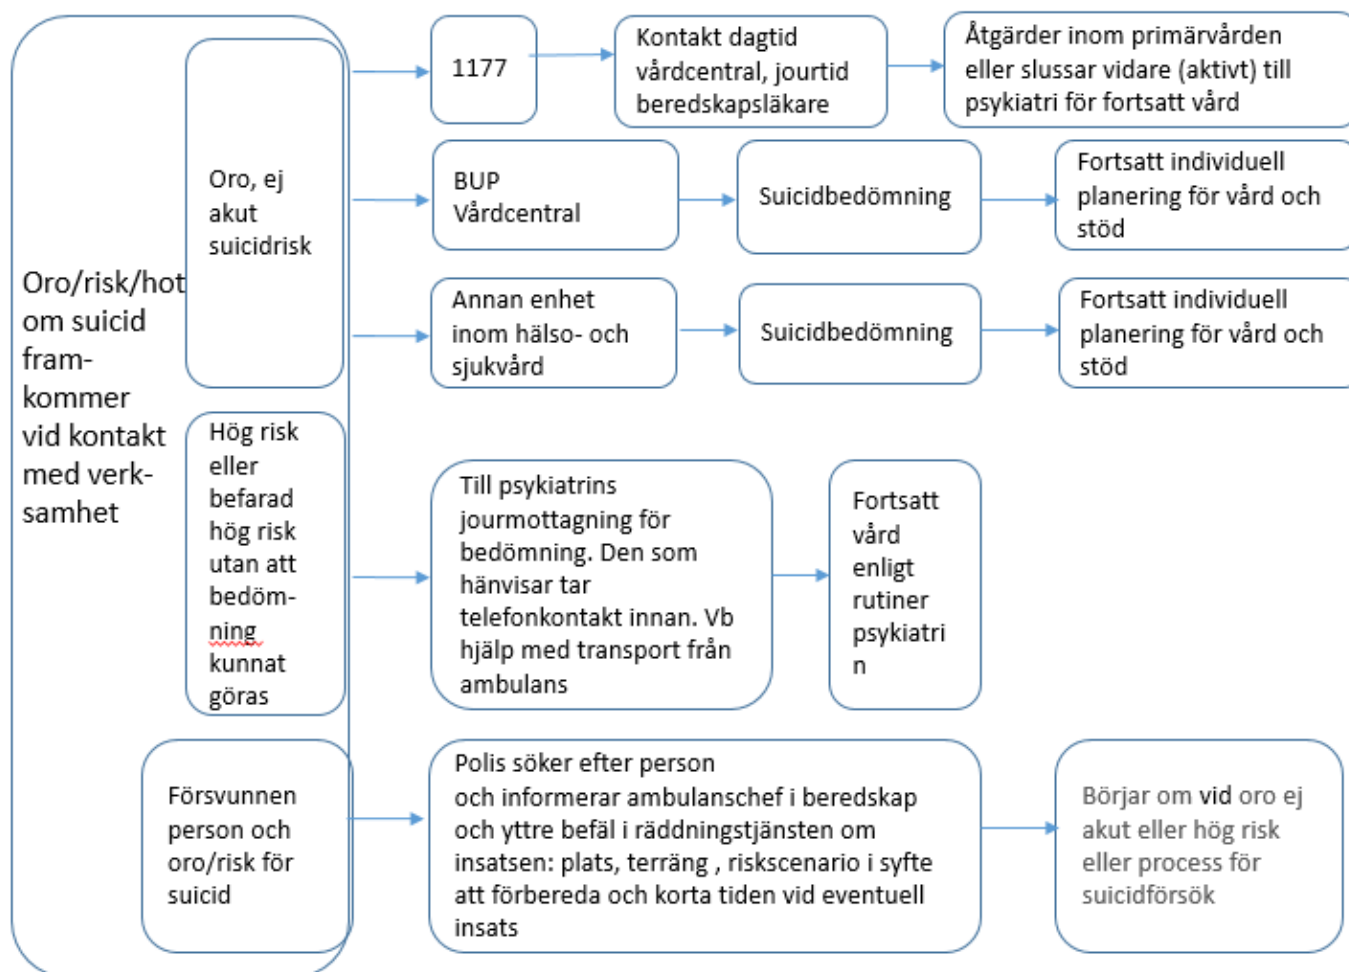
Oro/risk/hot om suicid fram-kommer vid kontakt med verk-samhet

Oro, ej akut suicidrisk

1177

Kontakt dagtid vårdcentral, jourtid beredskapsläkare

Åtgärder inom primärvården eller slussar vidare (aktivt) till psykiatri för fortsatt vård

BUP Vårdcentral

Suicidbedömning

Fortsatt individuell planering för vård och stöd

Annan enhet inom hälso- och sjukvård

Suicidbedömning

Fortsatt individuell planering för vård och stöd

Hög risk eller befarad hög risk utan att bedöm-ning kunnat göras

Till psykiatrins jourmottagning för bedömning. Den som hänvisar tar telefonkontakt innan. Vb hjälp med transport från ambulans

Fortsatt vård enligt rutiner psykiatri n

Försvunnen person och oro/risk för suicid

Polis söker efter person och informerar ambulanschef i beredskap och yttre befäl i räddningstjänsten om insatsen: plats, terräng , riskscenario i syfte att förbereda och korta tiden vid eventuell insats

Börjar om vid oro ej akut eller hög risk eller process för suicidförsök